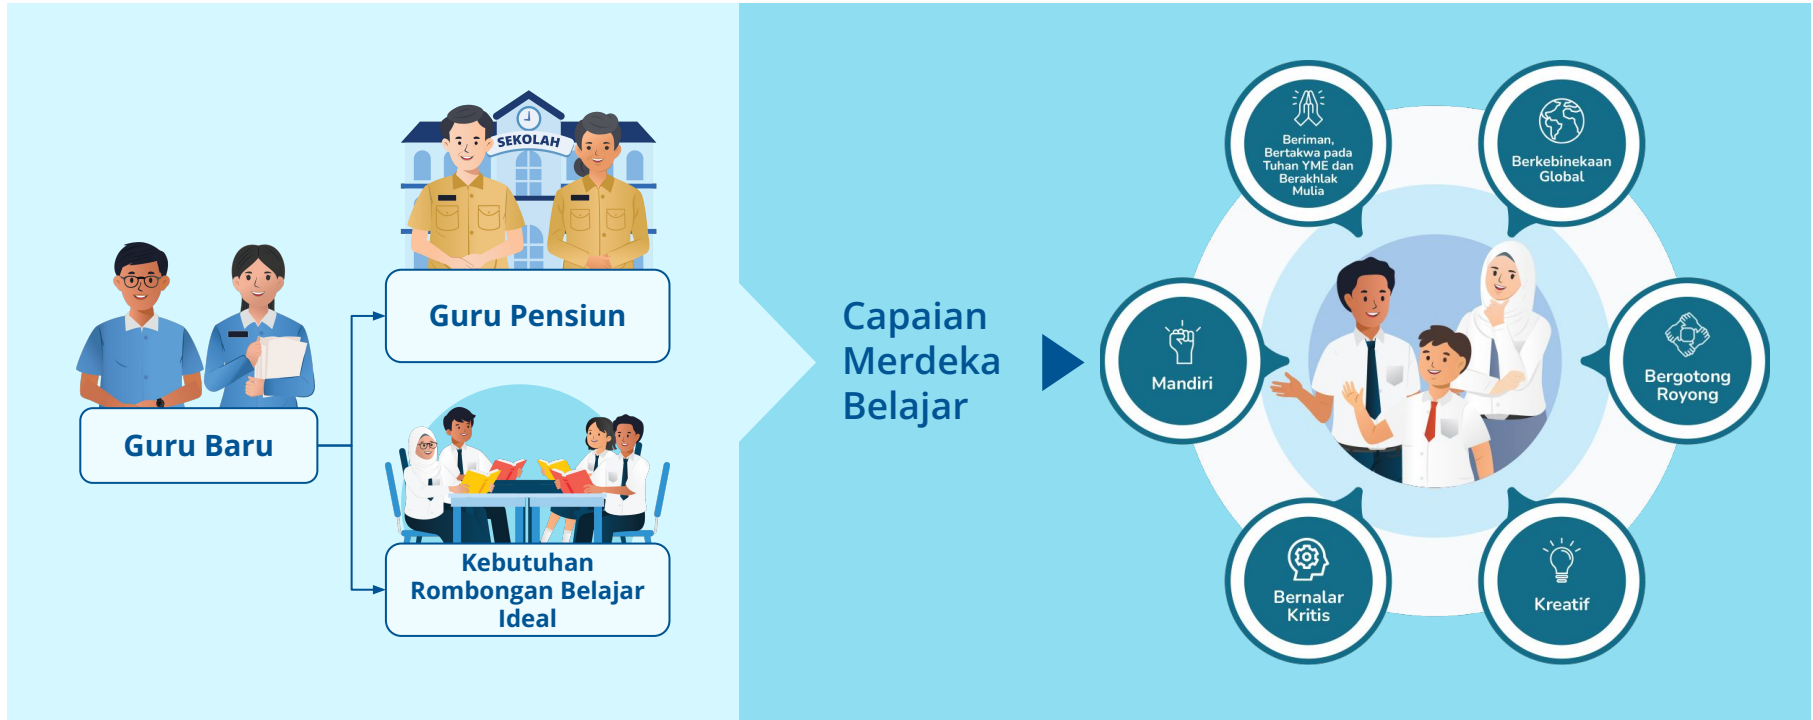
Guru Baru

SEKOLAH

Guru Pensiun

Kebutuhan Rombongan Belajar Ideal

Capaian Merdeka Belajar

Beriman, Bertakwa pada Tuhan YME dan Berakhlak Mulia

Berkebinekaan Global

Mandiri

Bergotong Royong

Bernalar Kritis

Kreatif